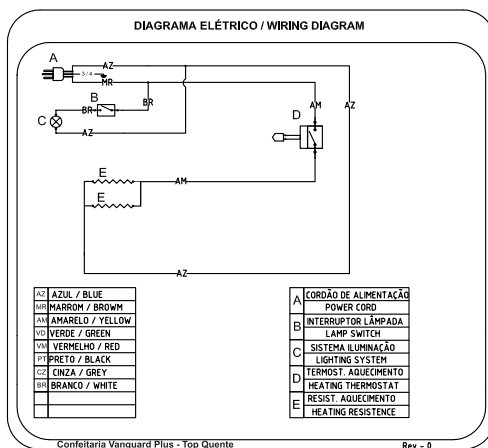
DIAGRAMA ELÉTRICO / WIRING DIAGRAM

A
3/4
AZ
MR
B
BR
BR
C
AZ
D
AM
AZ
E
AM
E
AZ

| AZ | AZUL / BLUE |
|---|---|
| MR | MARROM / BROWM |
| AM | AMARELO / YELLOW |
| VD | VERDE / GREEN |
| VM | VERMELHO / RED |
| PT | PRETO / BLACK |
| CZ | CINZA / GREY |
| BR | BRANCO / WHITE |
| | |
| | |

| A | CORDÃO DE ALIMENTAÇÃO<br>POWER CORD |
|---|---|
| B | INTERRUPTOR LÂMPADA<br>LAMP SWITCH |
| C | SISTEMA ILUMINAÇÃO<br>LIGHTING SYSTEM |
| D | TERMOST. AQUECIMENTO<br>HEATING THERMOSTAT |
| E | RESIST. AQUECIMENTO<br>HEATING RESISTENCE |

Confeitaria Vanguard Plus - Top Quente
Rev - 0